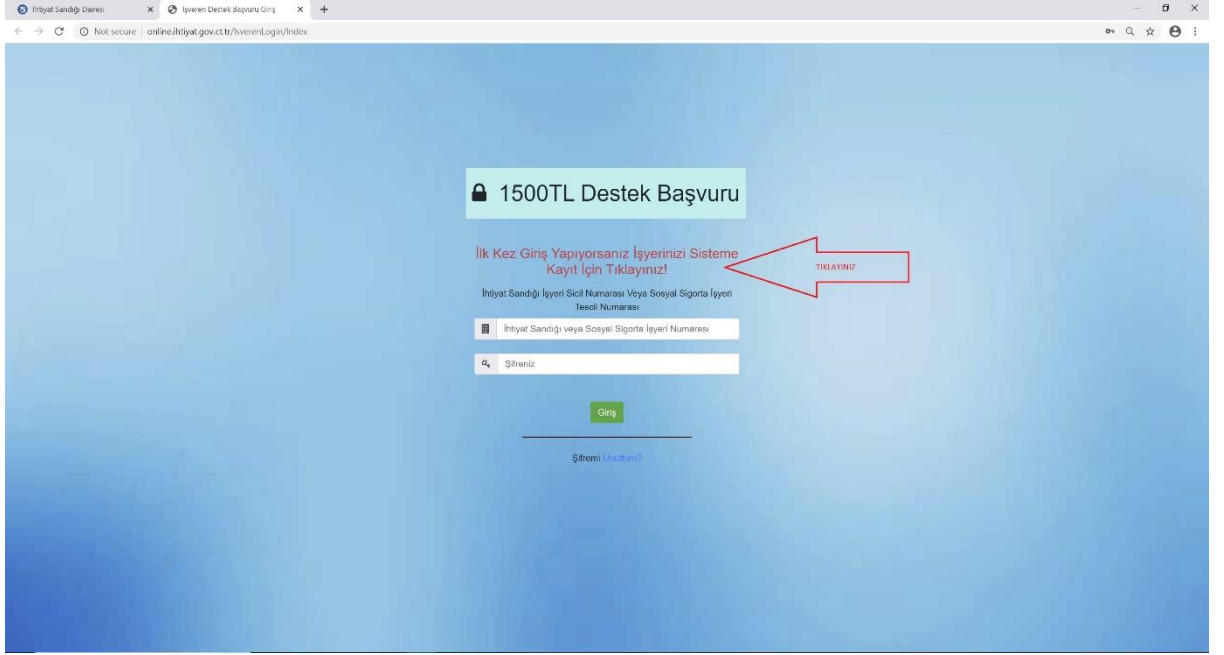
İhtiyat Sandığı Dairesi
İşveren Destek Başvuru Giriş
Not secure | online.ihtiyat.gov.ct.tr/IsverenLogin/Index

1500TL Destek Başvuru

İlk Kez Giriş Yapıyorsanız İşyerinizi Sisteme Kayıt İçin Tıklayınız!

TIKLAYINIZ

İhtiyat Sandığı İşyeri Sicil Numarası Veya Sosyal Sigorta İşyeri Tescil Numarası

İhtiyat Sandığı veya Sosyal Sigorta İşyeri Numarası

Şifreniz

Giriş

Şifremi Unuttum?